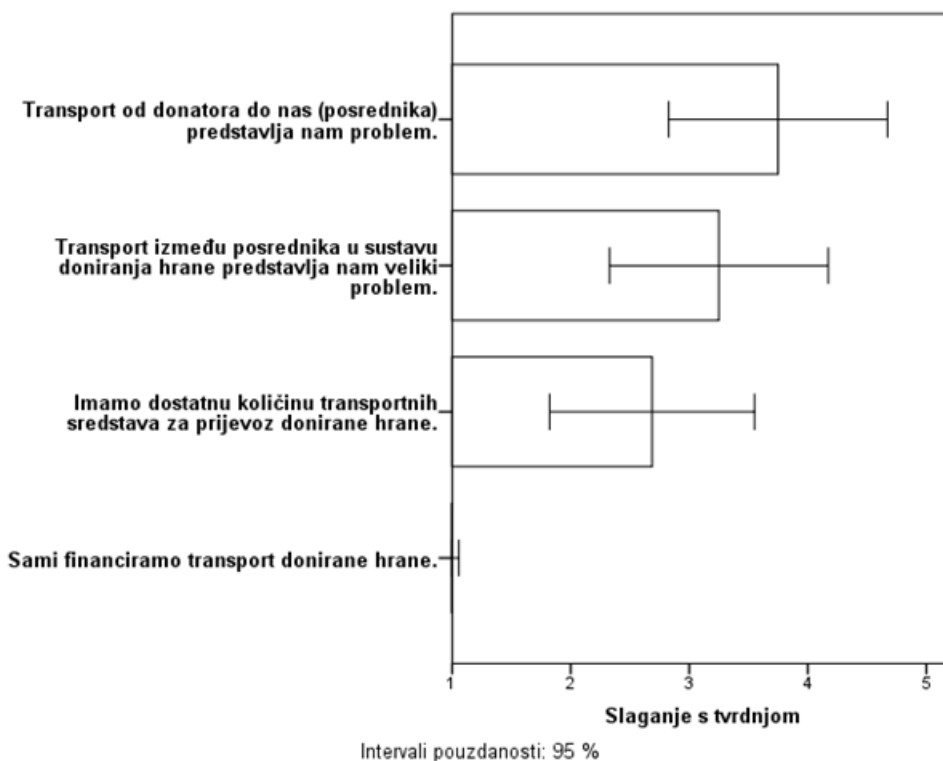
Transport od donatora do nas (posrednika) predstavlja nam problem.

Transport između posrednika u sustavu doniranja hrane predstavlja nam veliki problem.

Imamo dostatnu količinu transportnih sredstava za prijevoz donirane hrane.

Sami financiramo transport donirane hrane.

1
2
3
4
5

Slaganje s tvrdnjom

Intervali pouzdanosti: 95 %